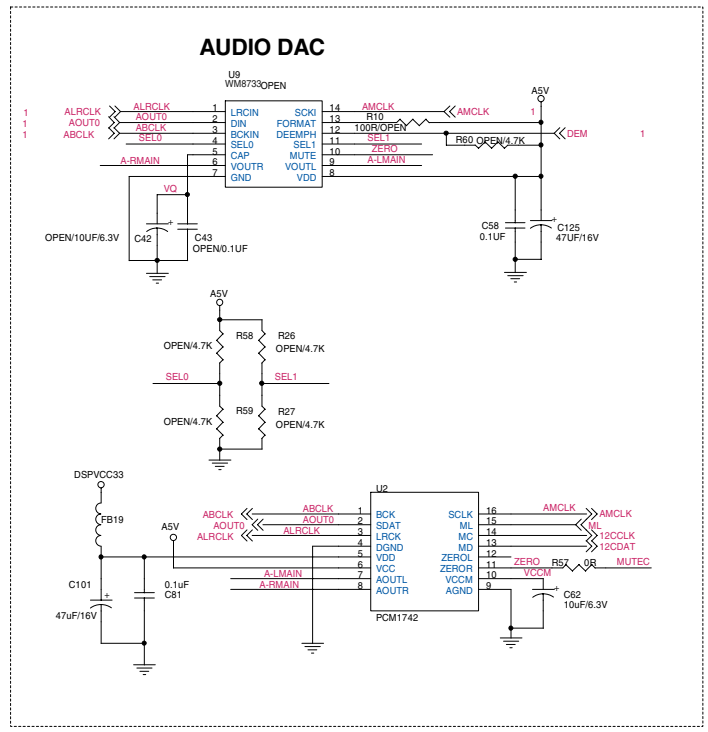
AUDIO DAC

U9
WM8733 OPEN

1 ALRCLK
1 AOUT0
1 ABCLK

ALRCLK
AOUT0
ABCLK
SEL0

A-RMAIN

1 LRCIN
2 DIN
3 BCKIN
4 SEL0
5 CAP
6 VOUTR
7 GND

14 SCKI
13 FORMAT
12 DEEMPH
11 SEL1
10 MUTE
9 VOUTL
8 VDD

AMCLK
R10
100R/OPEN
SEL1
ZERO
A-LMAIN

AMCLK
A5V
1
DEM 1
R60 OPEN/4.7K

VQ
C42
OPEN/10UF/6.3V
C43
OPEN/0.1UF

C58
0.1UF
C125
47UF/16V

A5V
R58
OPEN/4.7K
R26
OPEN/4.7K
SEL0
SEL1
R59
OPEN/4.7K
R27
OPEN/4.7K

DSPVCC33
FB19
C101
47uF/16V
A5V
0.1uF
C81

U2
ABCLK
AOUT0
ALRCLK
ABCLK
AOUT0
ALRCLK
A-LMAIN
A-RMAIN

1 BCK
2 SDAT
3 LRCK
4 DGND
5 VDD
6 VCC
7 AOUTL
8 AOUTR

16 SCLK
15 ML
14 MC
13 MD
12 ZEROL
11 ZEROR
10 VCCM
9 AGND

PCM1742

AMCLK
AMCLK
ML
12CCLK
12CDAT
ZERO
R57 0R
MUTEC
VCCM
C62
10uF/6.3V